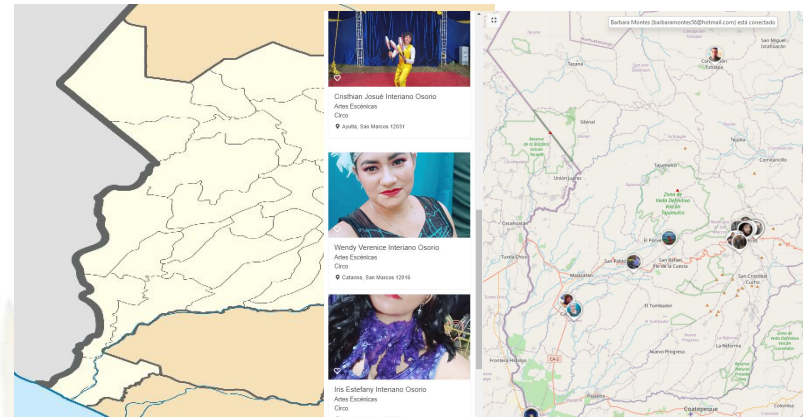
Cristhian Josué Interiano Osorio
Artes Escénicas
Circo
Ayutla, San Marcos 12031

Wendy Verenice Interiano Osorio
Artes Escénicas
Circo
Catarina, San Marcos 12016

Iris Estefany Interiano Osorio
Artes Escénicas
Circo

Barbara Montes (barbaramontes56@hotmail.com) está conectado

Tacaná
Sibinal
Unión Juárez
Tajumulco
Cacahoatán
Tuxtla Chico
El Porvenir
San Pablo
San Rafael Pie de la Cuesta
Malacatán
El Tumbador
Frontera Hidalgo
Nuevo Progreso
La Reforma
San Cristóbal Cucho
Coatepeque
Tejutla
Comitancillo
San Miguel Ixtahuacán
Concepción Tutuapa
Colomba
Zona de Veda Definitiva Volcán Tajumulco